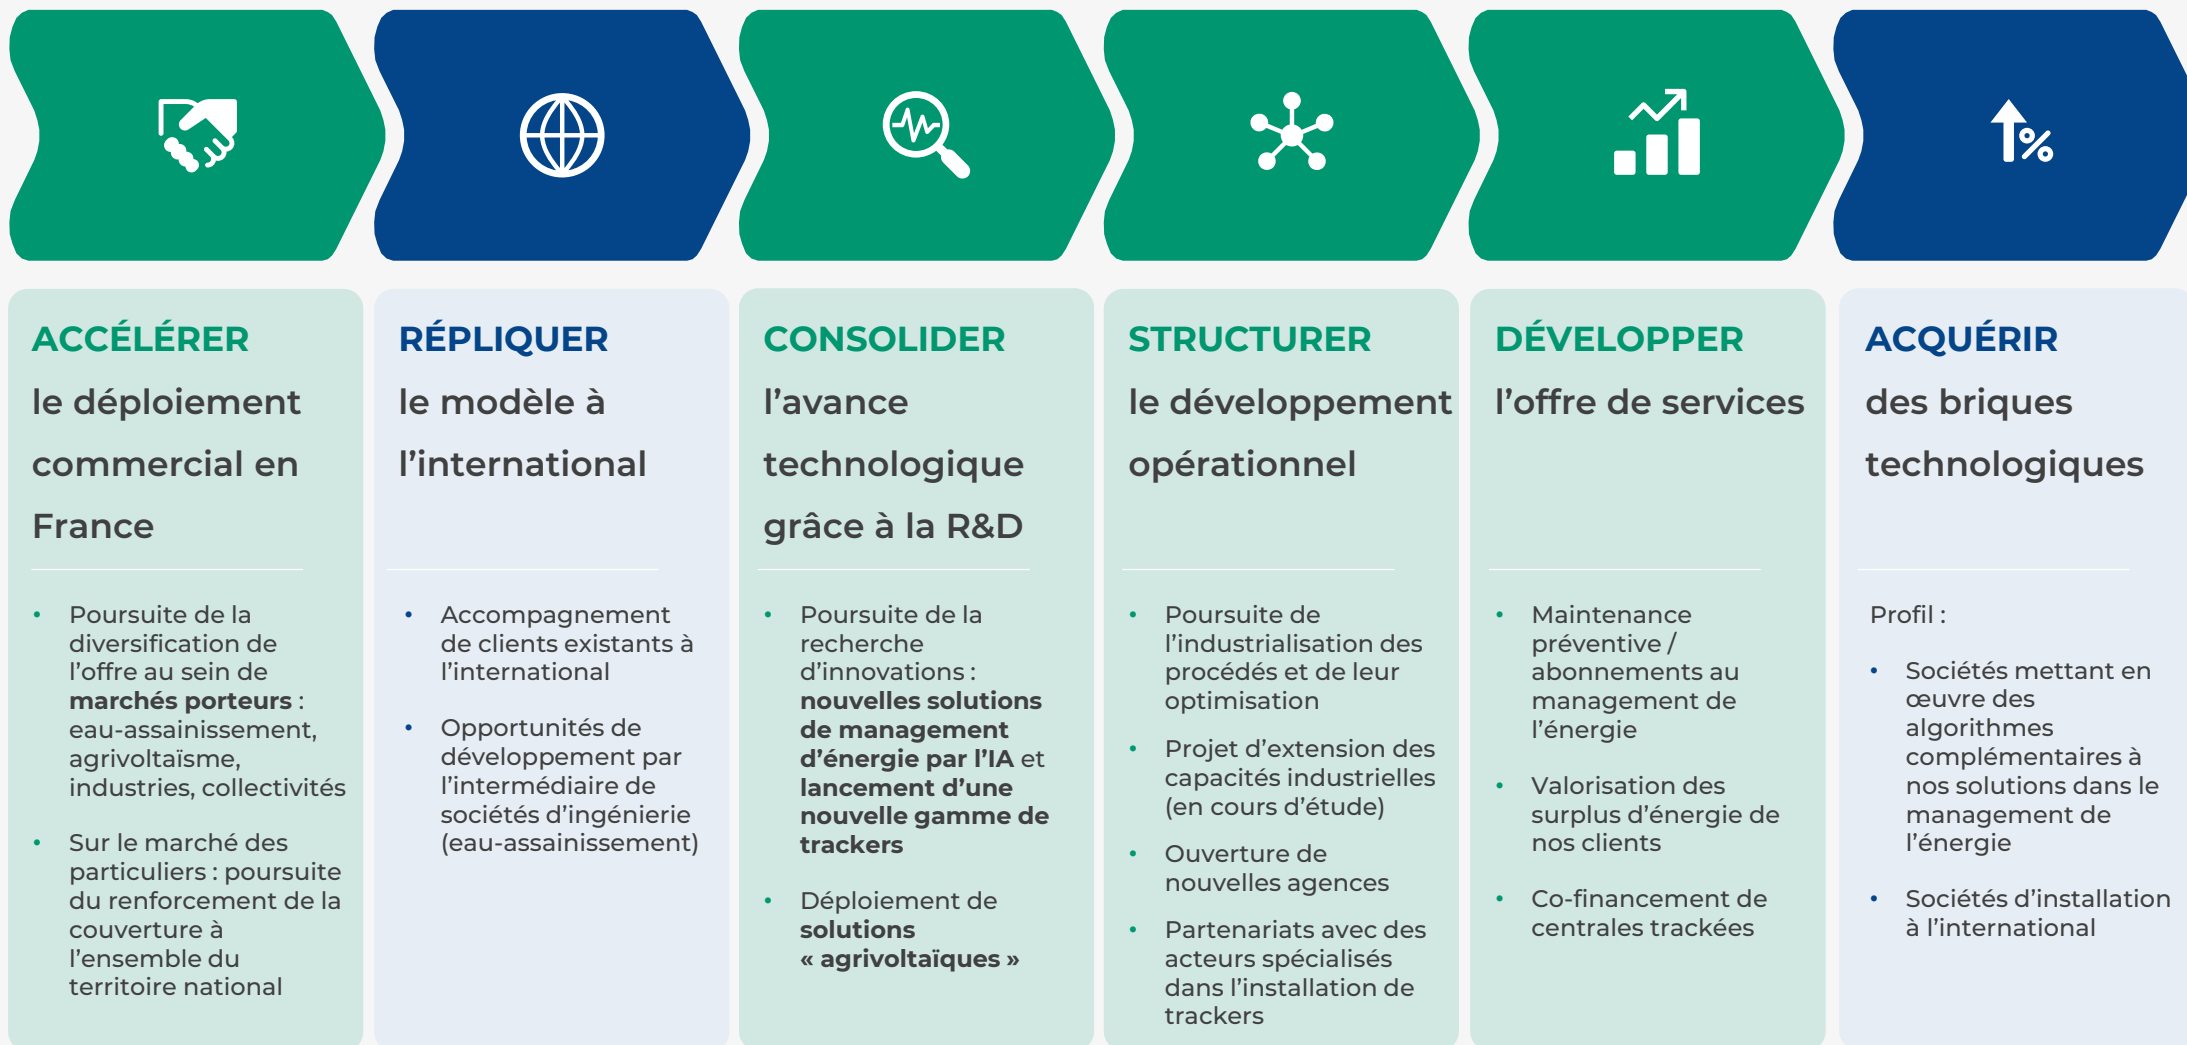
ACCÉLÉRER

le déploiement commercial en France

- Poursuite de la diversification de l’offre au sein de **marchés porteurs** : eau-assainissement, agrivoltaïsme, industries, collectivités
- Sur le marché des particuliers : poursuite du renforcement de la couverture à l’ensemble du territoire national

RÉPLIQUER

le modèle à l’international

- Accompagnement de clients existants à l’international
- Opportunités de développement par l’intermédiaire de sociétés d’ingénierie (eau-assainissement)

CONSOLIDER

l’avance technologique grâce à la R&D

- Poursuite de la recherche d’innovations : **nouvelles solutions de management d’énergie par l’IA** et **lancement d’une nouvelle gamme de trackers**
- Déploiement de **solutions « agrivoltaïques »**

STRUCTURER

le développement opérationnel

- Poursuite de l’industrialisation des procédés et de leur optimisation
- Projet d’extension des capacités industrielles (en cours d’étude)
- Ouverture de nouvelles agences
- Partenariats avec des acteurs spécialisés dans l’installation de trackers

DÉVELOPPER

l’offre de services

- Maintenance préventive / abonnements au management de l’énergie
- Valorisation des surplus d’énergie de nos clients
- Co-financement de centrales trackées

ACQUÉRIR

des briques technologiques

Profil :

- Sociétés mettant en œuvre des algorithmes complémentaires à nos solutions dans le management de l’énergie
- Sociétés d’installation à l’international